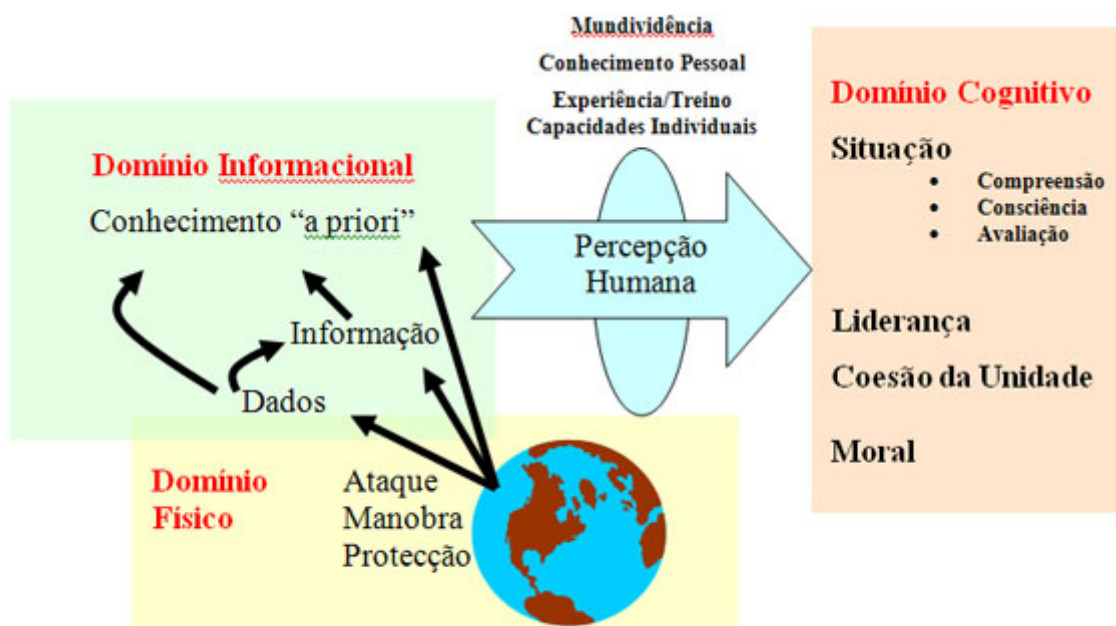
Mundividência
Conhecimento Pessoal
Experiência/Treino
Capacidades Individuais

Domínio Informacional

Conhecimento "a priori"

Informação

Dados

Percepção Humana

Domínio Cognitivo

Situação
• Compreensão
• Consciência
• Avaliação

Liderança

Coesão da Unidade

Moral

Domínio Físico

Ataque
Manobra
Protecção